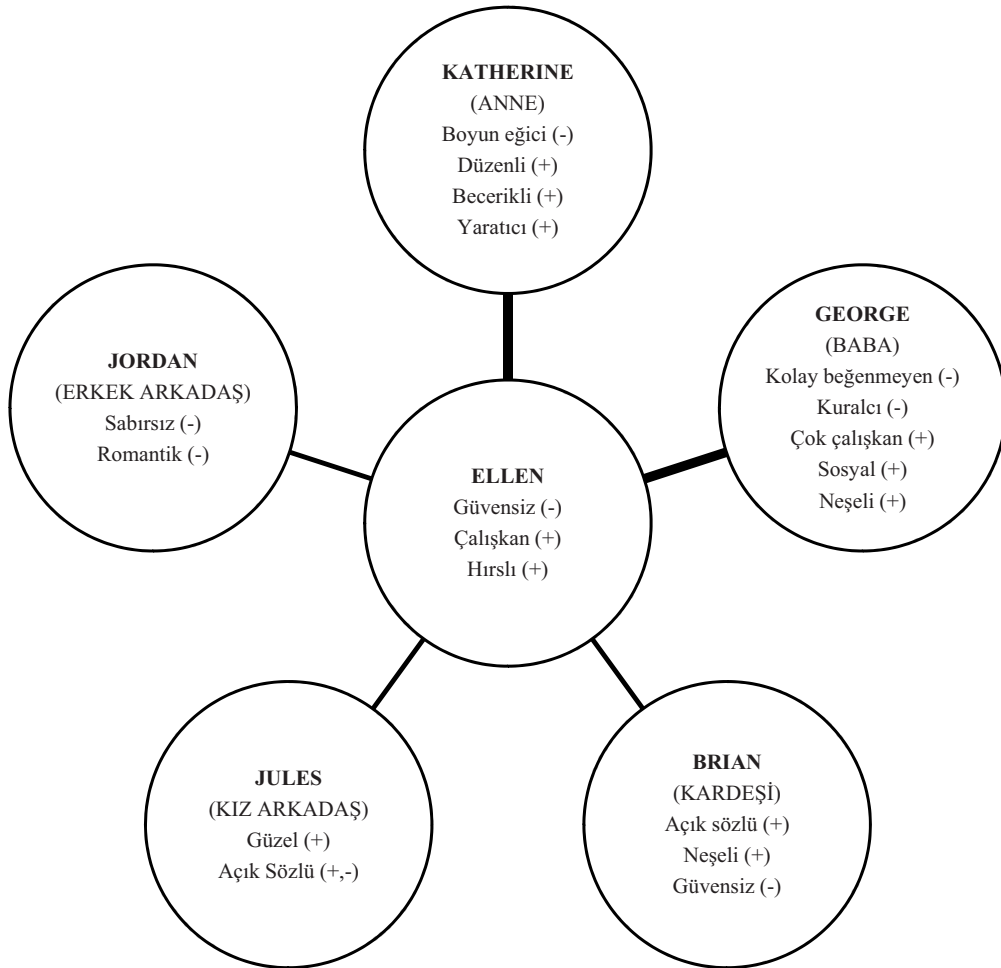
KATHERINE
(ANNE)
Boyun eğici (-)
Düzenli (+)
Becerikli (+)
Yaratıcı (+)

JORDAN
(ERKEK ARKADAŞ)
Sabırsız (-)
Romantik (-)

GEORGE
(BABA)
Kolay beğenmeyen (-)
Kuralcı (-)
Çok çalışkan (+)
Sosyal (+)
Neşeli (+)

ELLEN
Güvensiz (-)
Çalışkan (+)
Hırslı (+)

JULES
(KIZ ARKADAŞ)
Güzel (+)
Açık Sözlü (+,-)

BRIAN
(KARDEŞİ)
Açık sözlü (+)
Neşeli (+)
Güvensiz (-)